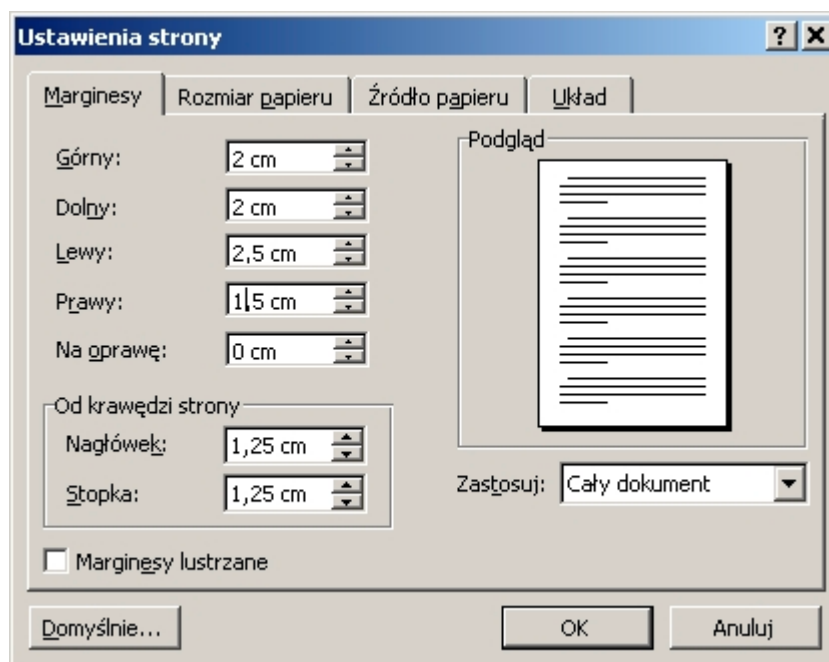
Ustawienia strony

? X

Marginesy | Rozmiar papieru | Źródło papieru | Układ

Górny: 2 cm

Dolny: 2 cm

Lewy: 2,5 cm

Prawy: 1,5 cm

Na oprawę: 0 cm

Od krawędzi strony

Nagłówek: 1,25 cm

Stopka: 1,25 cm

Podgląd

Zastosuj: Cały dokument

Marginesy lustrzane

Domyślnie... OK Anuluj